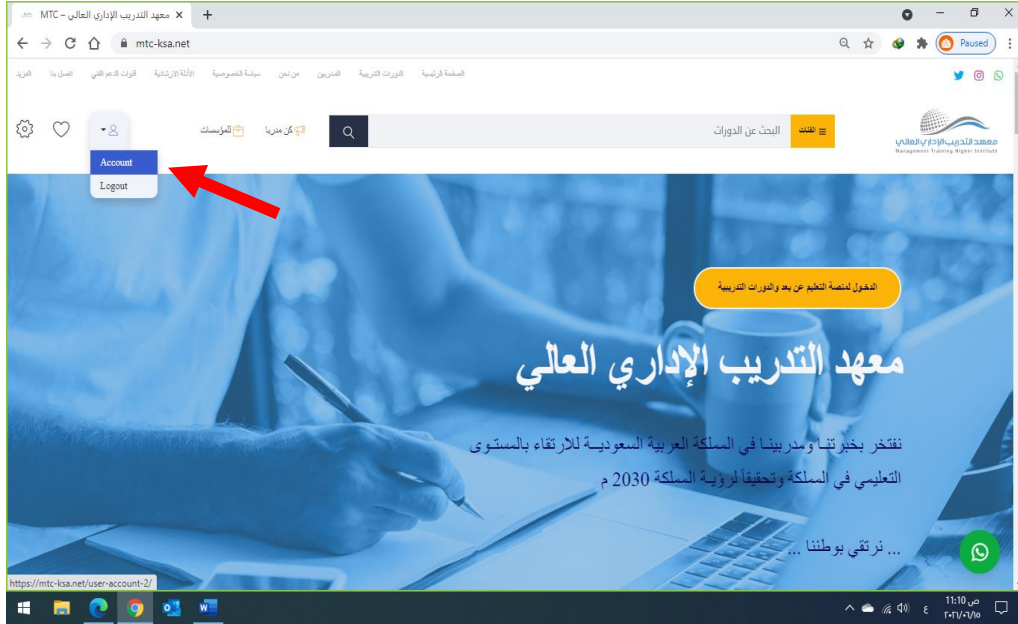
معهد التدريب الإداري العالي – MTC ×
+
mtc-ksa.net
Paused

الصفحة الرئيسية الدورات التدريبية المدربين من نحن سياسة الخصوصية الأدلة الإرشادية قنوات الدعم الفني اتصل بنا المزيد

معهد التدريب الإداري العالي
Management Training Higher Institute

الفئات
البحث عن الدورات
كن مدربا
للمؤسسات

Account
Logout

الدخول لمنصة التعليم عن بعد والدورات التدريبية

معهد التدريب الإداري العالي

نفتخر بخبرتنا ومدربينا في المملكة العربية السعودية للارتقاء بالمستوى التعليمي في المملكة وتحقيقاً لرؤية المملكة 2030 م

... نرتقي بوطننا ...

https://mtc-ksa.net/user-account-2/

11:10 ص
٢٠٢١/٠٦/١٥